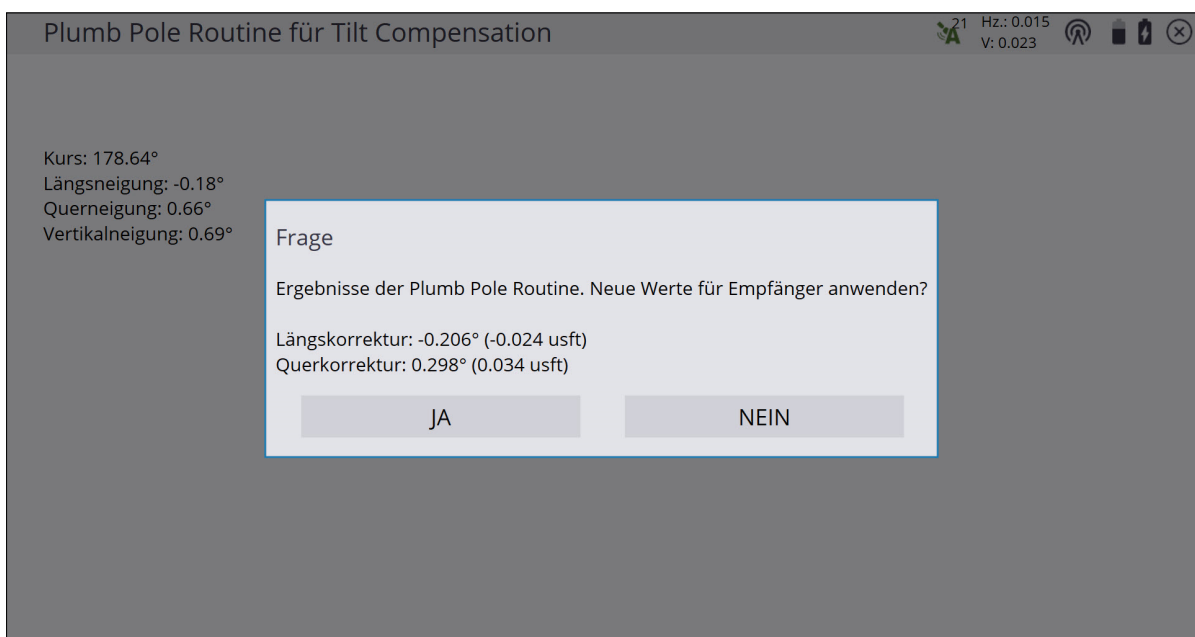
Plumb Pole Routine für Tilt Compensation

A 21 Hz.: 0.015
V: 0.023

Kurs: 178.64°
Längsneigung: -0.18°
Querneigung: 0.66°
Vertikalneigung: 0.69°

Frage

Ergebnisse der Plumb Pole Routine. Neue Werte für Empfänger anwenden?

Längskorrektur: -0.206° (-0.024 usft)
Querkorrektur: 0.298° (0.034 usft)

JA

NEIN